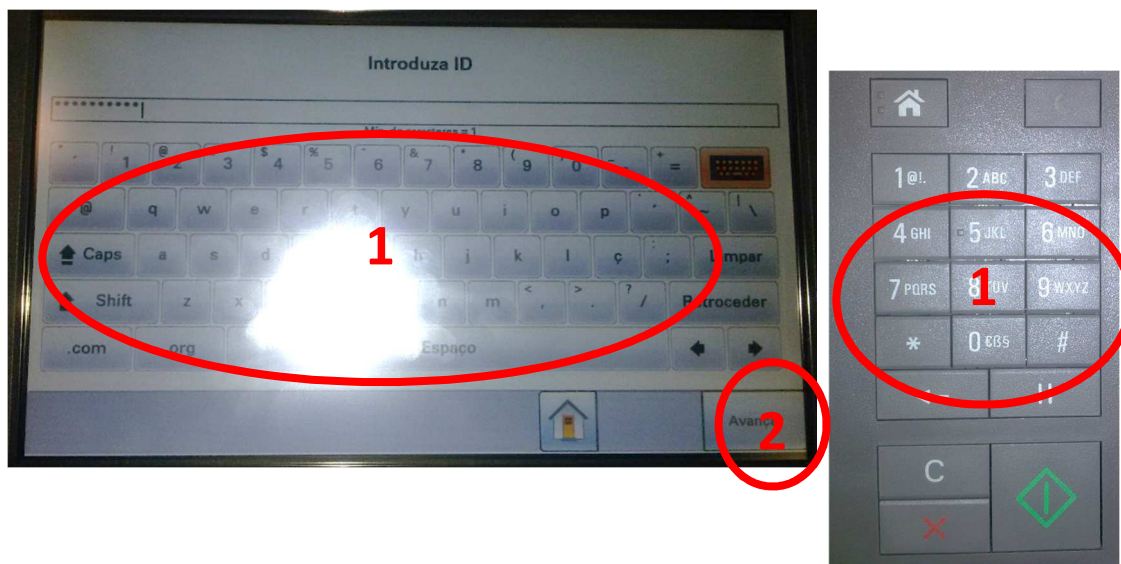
Introduza ID

***********

Mín. de caracteres = 1

~ `
! 1
@ 2
# 3
$ 4
% 5
^ 6
& 7
* 8
( 9
) 0
_ -
+ =

@
q w e r t y u i o p
{ [
} ]
| \

Caps
a s d f g h j k l ç
: ;
Limpar

Shift
z x c v b n m
< ,
> .
? /
Retroceder

.com
.org
Espaço

Avançar

1
2

1@!.
2 ABC
3 DEF
4 GHI
5 JKL
6 MNO
7 PQRS
8 TUV
9 WXYZ
*
0 €ßS
#

C

1